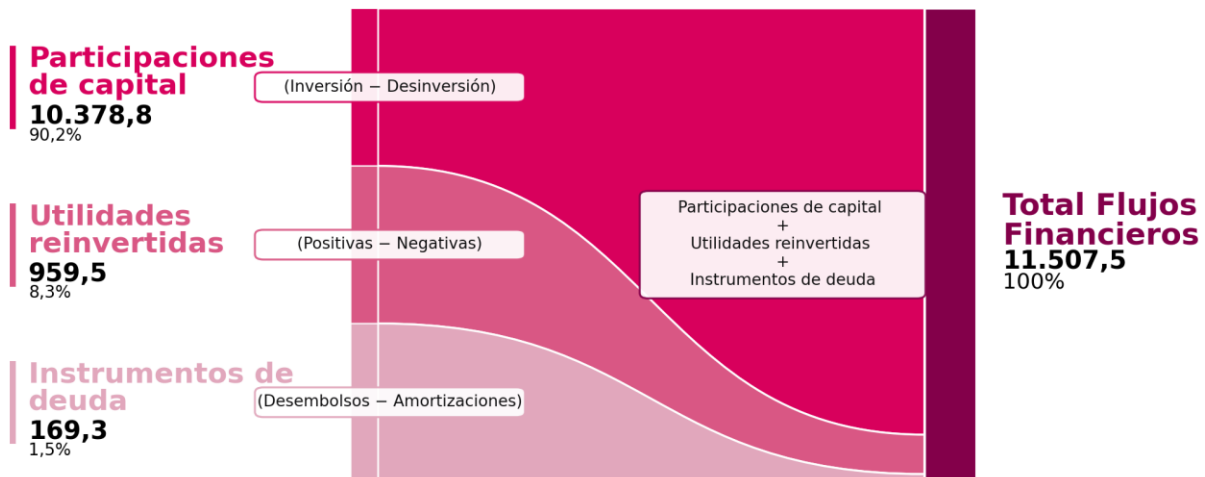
Participaciones de capital
10.378,8
90,2%

(Inversión − Desinversión)

Utilidades reinvertidas
959,5
8,3%

(Positivas − Negativas)

Instrumentos de deuda
169,3
1,5%

(Desembolsos − Amortizaciones)

Participaciones de capital
+
Utilidades reinvertidas
+
Instrumentos de deuda

Total Flujos Financieros
11.507,5
100%